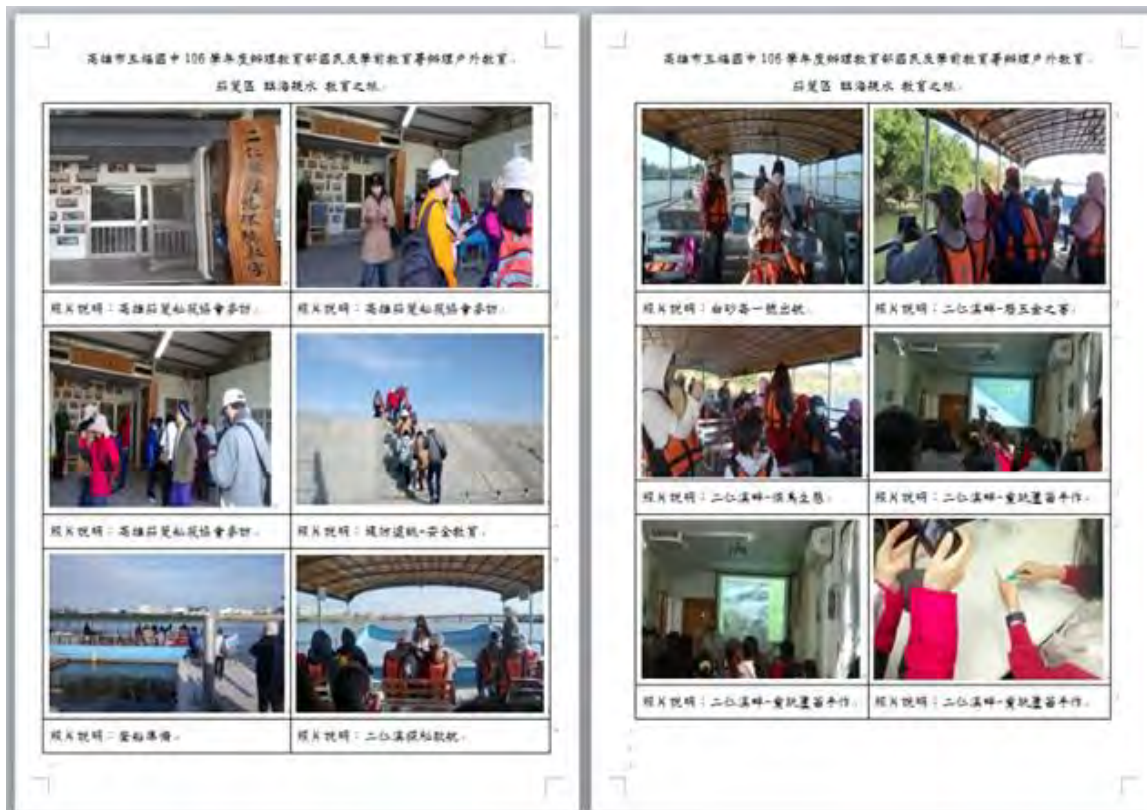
高雄市五福國中106學年度師環教育部國民及學前教育署師環戶外教育

茄萣區 臨海親水 教育之旅

| | |
|---|---|
| 照片說明：高雄茄萣私娛協會參訪 | 照片說明：高雄茄萣私娛協會參訪 |
| 照片說明：高雄茄萣私娛協會參訪 | 照片說明：堤防遊戲-安全教育 |
| 照片說明：登船準備 | 照片說明：二仁溪搭船軌航 |

高雄市五福國中106學年度師環教育部國民及學前教育署師環戶外教育

茄萣區 臨海親水 教育之旅

| | |
|---|---|
| 照片說明：白砂崙一號出航 | 照片說明：二仁溪畔-慈王金之家 |
| 照片說明：二仁溪畔-張為立態 | 照片說明：二仁溪畔-童玩運蓄手作 |
| 照片說明：二仁溪畔-童玩運蓄手作 | 照片說明：二仁溪畔-童玩運蓄手作 |